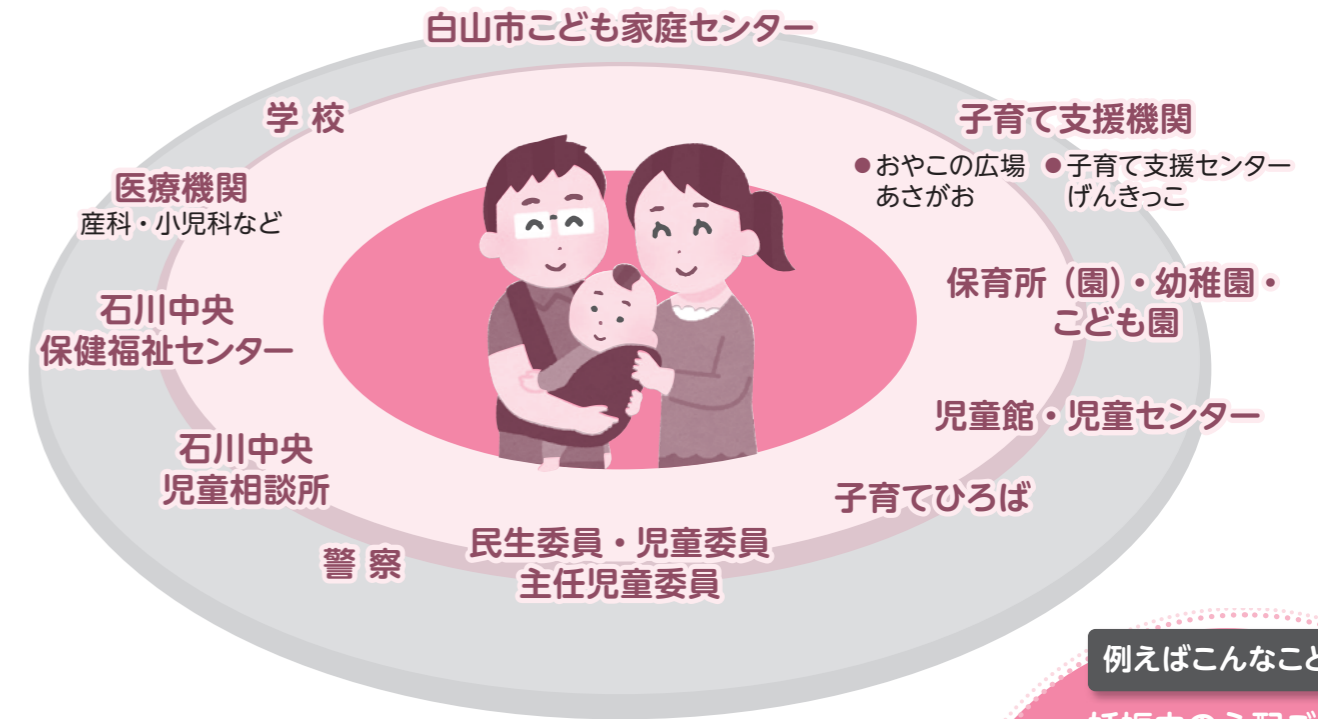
白山市こども家庭センター

学 校

医療機関
産科・小児科など

石川中央
保健福祉センター

石川中央
児童相談所

警 察

民生委員・児童委員
主任児童委員

子育て支援機関
●おやこの広場 あさがお
●子育て支援センター げんきっこ

保育所（園）・幼稚園・こども園

児童館・児童センター

子育てひろば

例えばこんなこと

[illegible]